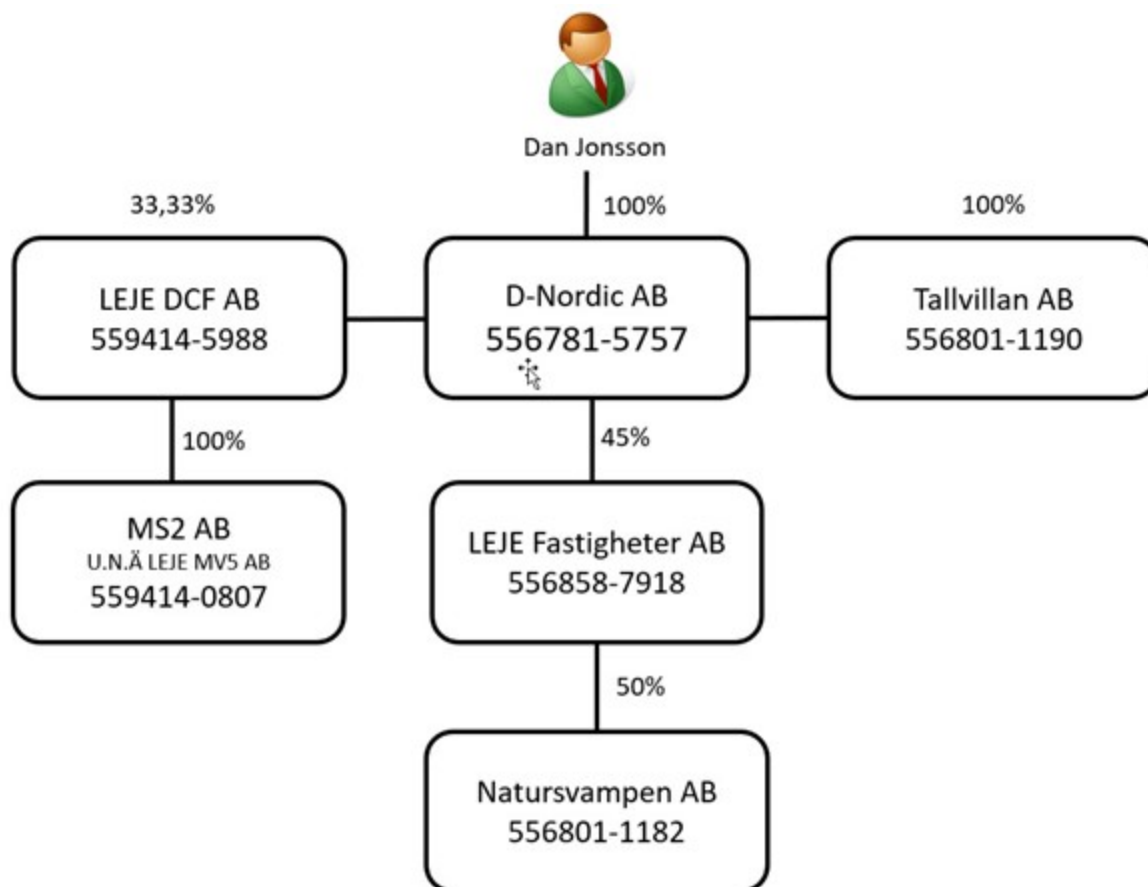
Dan Jonsson

33,33%

100%

100%

LEJE DCF AB
559414-5988

D-Nordic AB
556781-5757

Tallvillan AB
556801-1190

100%

45%

MS2 AB
U.N.Ä LEJE MV5 AB
559414-0807

LEJE Fastigheter AB
556858-7918

50%

Natursvampen AB
556801-1182